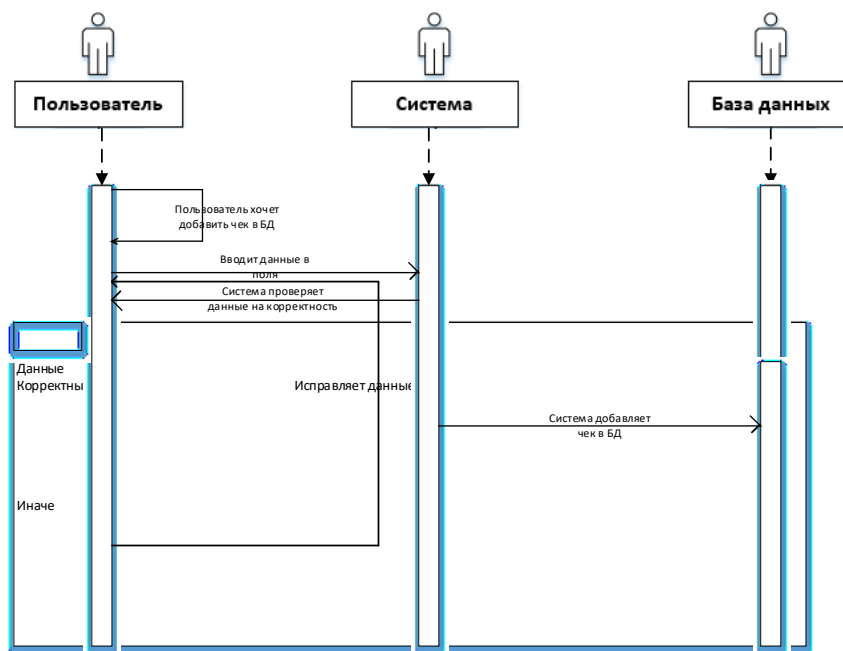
Пользователь

Система

База данных

Пользователь хочет добавить чек в БД

Вводит данные в поля

Система проверяет данные на корректность

Данные Корректны

Исправляет данные

Система добавляет чек в БД

Иначе